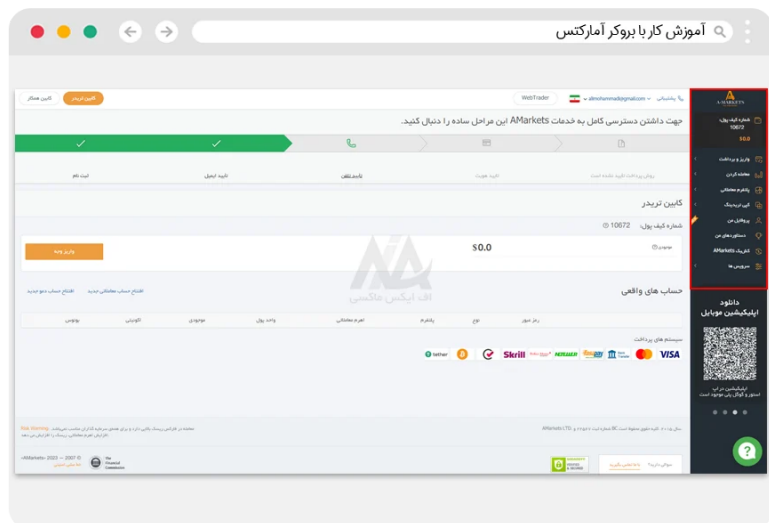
آموزش کار با بروکر آمارکتس

کابین تریدر
کابین همکار
WebTrader
alimohammadi@gmail.com
پشتیبانی

جهت داشتن دسترسی کامل به خدمات AMarkets این مراحل ساده را دنبال کنید.

ثبت نام
تایید ایمیل
تایید تلفن
تایید هویت
روش پرداخت تایید شده است

کابین تریدر
شماره کیف پول: 10672
موجودی
$0.0
واریز وجه

حساب های واقعی
افتتاح حساب معاملاتی جدید
افتتاح حساب دمو جدید

| رمز عبور | نوع | پلتفرم | اهرم معاملاتی | واحد پول | موجودی | اکوئیتی | بونوس |
|---|---|---|---|---|---|---|---|

سیستم های پرداخت:
VISA
Skrill
NETELLER
tether

اف ایکس هاکس

AMarkets
شماره کیف پول:
10672
$0.0
واریز و برداشت
معامله کردن
پلتفرم معاملاتی
کپی تریدینگ
پروفایل من
دستاوردهای من
امتیازات AMarkets
سرویس ها

دانلود
اپلیکیشن موبایل
اپلیکیشن در اپ استور و گوگل پلی موجود است

AMarkets 2007 — 2023 ©
Risk Warning
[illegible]